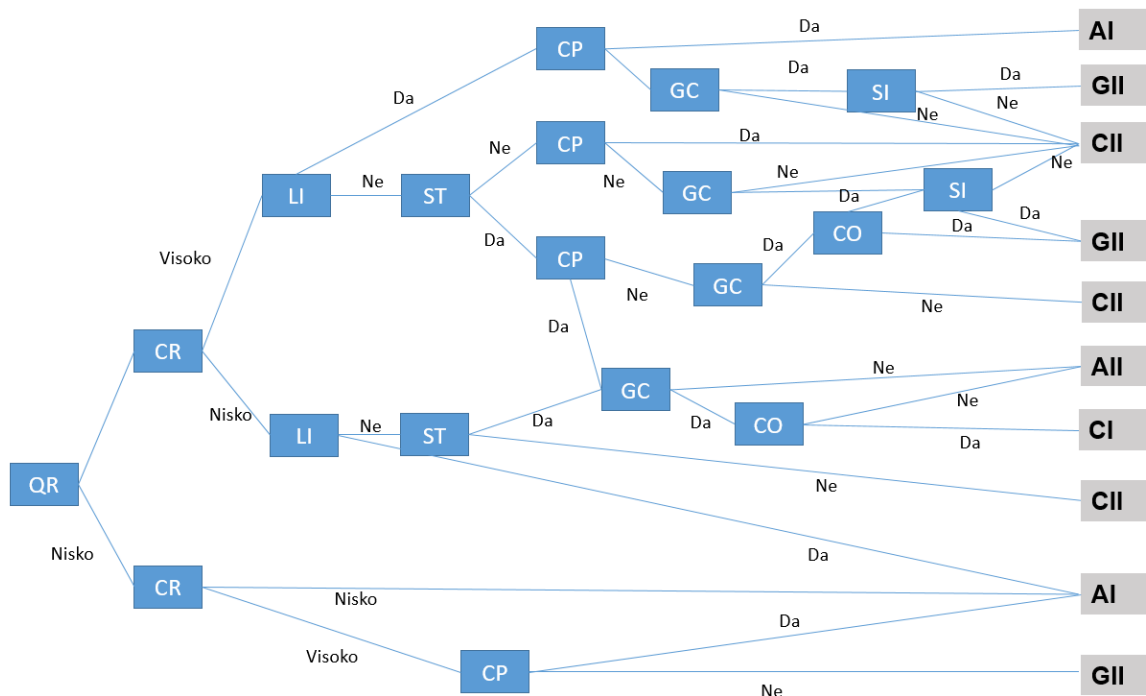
QR
Visoko
Nisko
CR
CR
Da
Ne
Nisko
LI
LI
Ne
Ne
ST
ST
Ne
Da
CP
CP
CP
Da
Da
Da
Ne
Ne
Ne
GC
GC
GC
GC
Da
Ne
Da
Da
Da
SI
SI
CO
CO
Da
Da
Ne
Ne
Ne
Ne
Ne
Da
Da
Ne
Da
Nisko
Visoko
CP
Da
Ne
Da
AI
GII
CII
GII
CII
AII
CI
CII
AI
GII